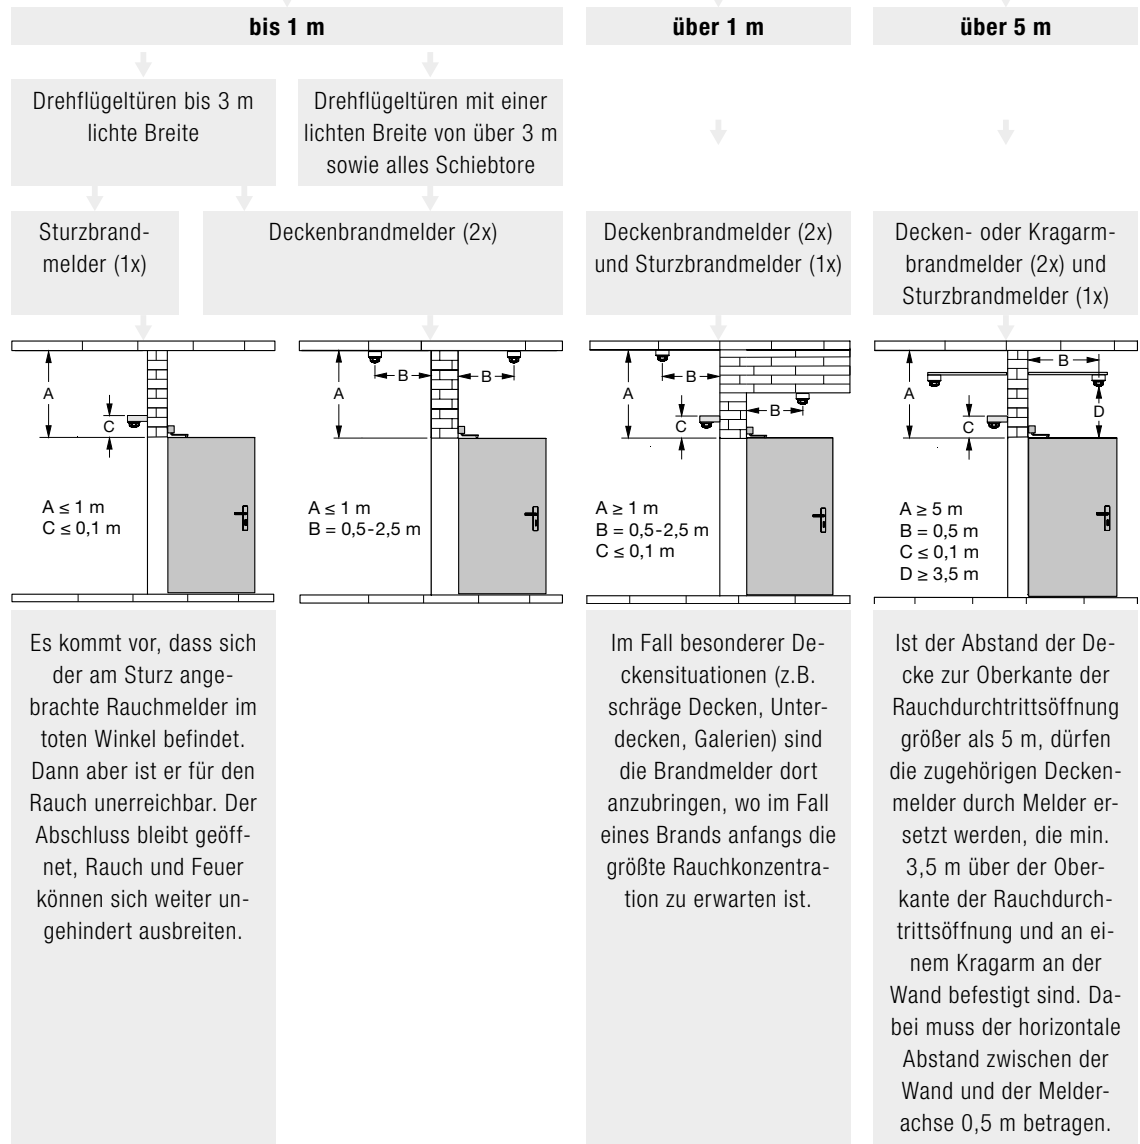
bis 1 m

über 1 m

über 5 m

Drehflügeltüren bis 3 m lichte Breite

Drehflügeltüren mit einer lichten Breite von über 3 m sowie alles Schiebtore

Sturzbrandmelder (1x)

Deckenbrandmelder (2x)

Deckenbrandmelder (2x) und Sturzbrandmelder (1x)

Decken- oder Kragarmbrandmelder (2x) und Sturzbrandmelder (1x)

A
C
A ≤ 1 m
C ≤ 0,1 m

A
B
B
A ≤ 1 m
B = 0,5-2,5 m

A
B
B
C
A ≥ 1 m
B = 0,5-2,5 m
C ≤ 0,1 m

A
B
C
D
A ≥ 5 m
B = 0,5 m
C ≤ 0,1 m
D ≥ 3,5 m

Es kommt vor, dass sich der am Sturz angebrachte Rauchmelder im toten Winkel befindet. Dann aber ist er für den Rauch unerreichbar. Der Abschluss bleibt geöffnet, Rauch und Feuer können sich weiter ungehindert ausbreiten.

Im Fall besonderer Deckensituationen (z.B. schräge Decken, Unterdecken, Galerien) sind die Brandmelder dort anzubringen, wo im Fall eines Brands anfangs die größte Rauchkonzentration zu erwarten ist.

Ist der Abstand der Decke zur Oberkante der Rauchdurchtrittsöffnung größer als 5 m, dürfen die zugehörigen Deckenmelder durch Melder ersetzt werden, die min. 3,5 m über der Oberkante der Rauchdurchtrittsöffnung und an einem Kragarm an der Wand befestigt sind. Dabei muss der horizontale Abstand zwischen der Wand und der Melderachse 0,5 m betragen.